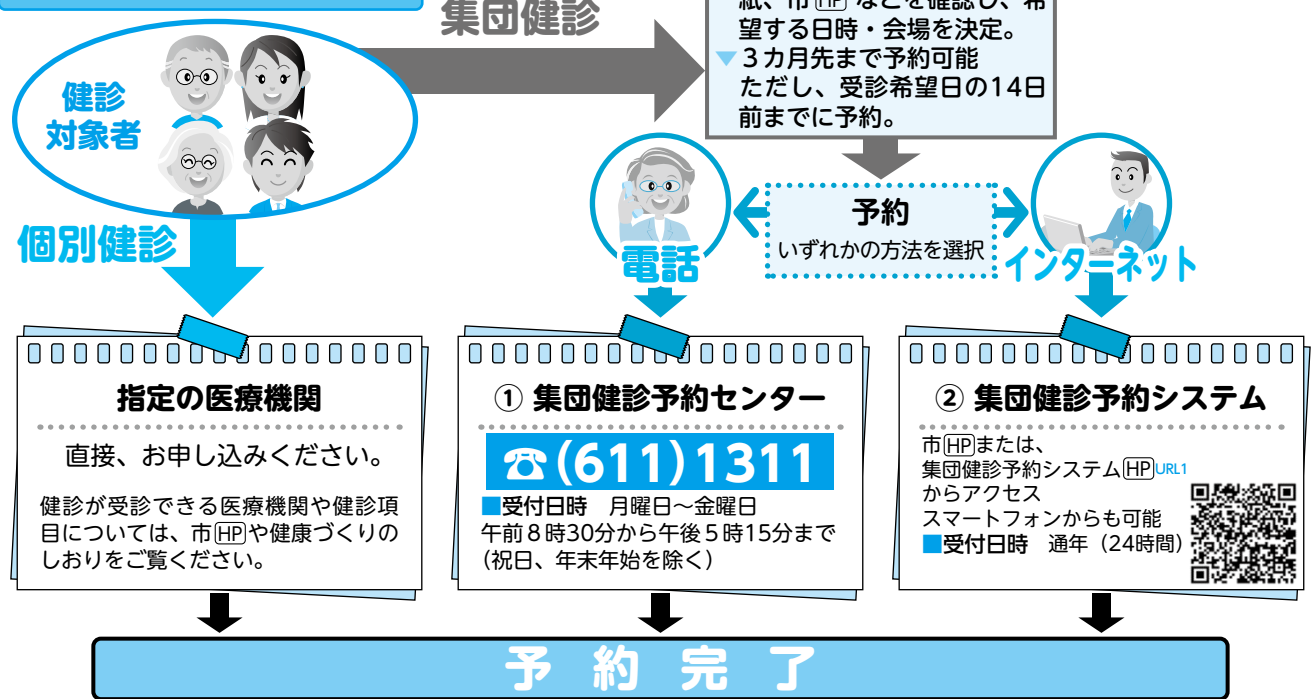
集団健診

紙、市HPなどを確認し、希望する日時・会場を決定。
▼3カ月先まで予約可能 ただし、受診希望日の14日前までに予約。

健診対象者

個別健診

電話

予約
いずれかの方法を選択

インターネット

指定の医療機関

直接、お申し込みください。

健診が受診できる医療機関や健診項目については、市HPや健康づくりのしおりをご覧ください。

① 集団健診予約センター

☎(611)1311

■受付日時　月曜日～金曜日
午前８時30分から午後５時15分まで（祝日、年末年始を除く）

② 集団健診予約システム

市HPまたは、集団健診予約システムHP URL1 からアクセス
スマートフォンからも可能
■受付日時　通年（24時間）

予　約　完　了